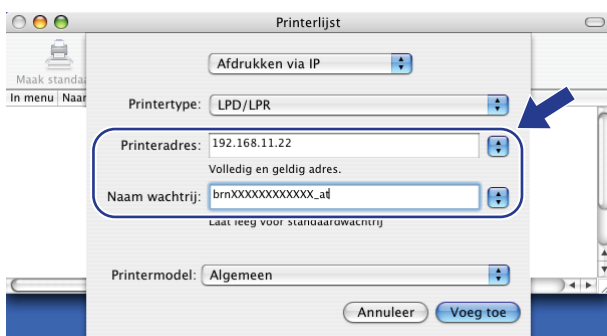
Printerlijst

Maak standa

In menu Naar

Afdrukken via IP

Printertype: LPD/LPR

Printeradres: 192.168.11.22

Volledig en geldig adres.

Naam wachtrij: brnXXXXXXXXXXXX_at

Laat leeg voor standaardwachtrij

Printermodel: Algemeen

Annuleer

Voeg toe